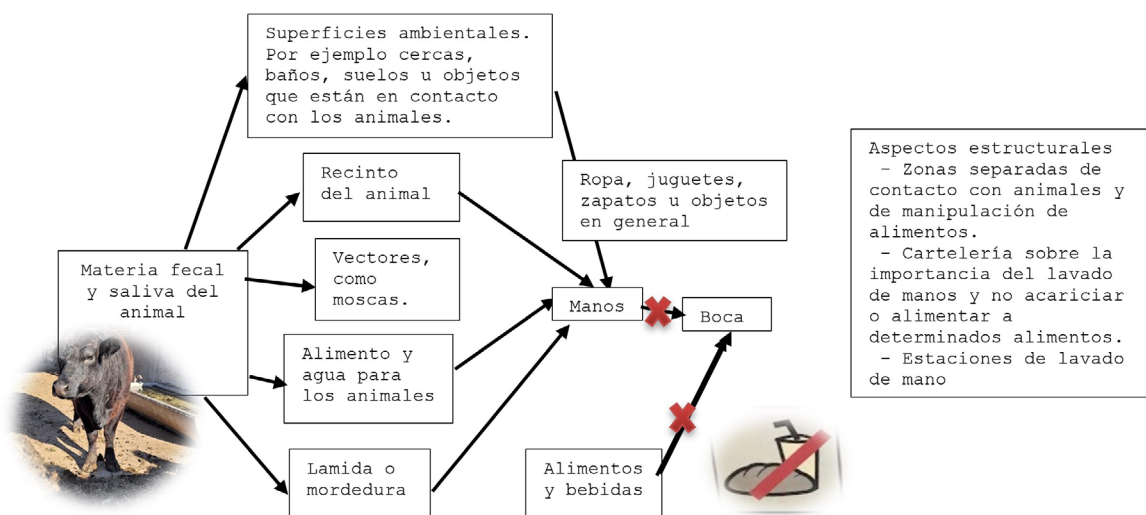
Superficies ambientales. Por ejemplo cercas, baños, suelos u objetos que están en contacto con los animales.

Recinto del animal

Vectores, como moscas.

Materia fecal y saliva del animal

Alimento y agua para los animales

Lamida o mordedura

Ropa, juguetes, zapatos u objetos en general

Manos

Boca

Alimentos y bebidas

Aspectos estructurales
- Zonas separadas de contacto con animales y de manipulación de alimentos.
- Cartelería sobre la importancia del lavado de manos y no acariciar o alimentar a determinados alimentos.
- Estaciones de lavado de mano